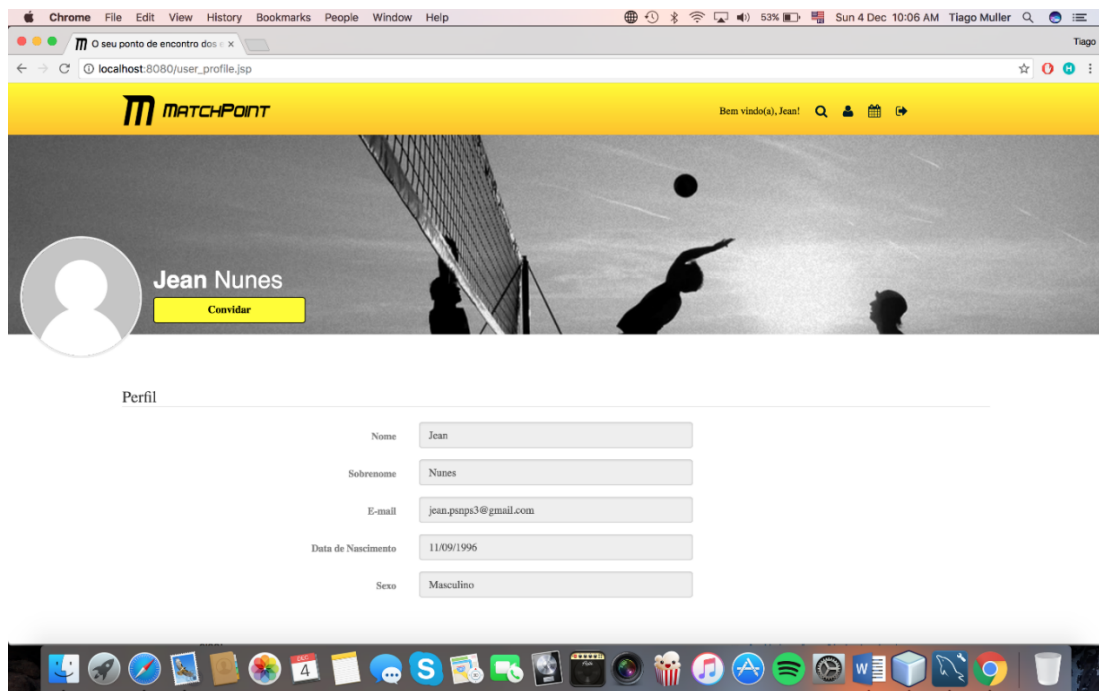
Chrome File Edit View History Bookmarks People Window Help

53% Sun 4 Dec 10:06 AM Tiago Muller

O seu ponto de encontro dos e ×

Tiago

localhost:8080/user_profile.jsp

MATCHPOINT

Bem vindo(a), Jean!

Jean Nunes

Convidar

Perfil

Nome Jean

Sobrenome Nunes

E-mail jean.psnps3@gmail.com

Data de Nascimento 11/09/1996

Sexo Masculino

4